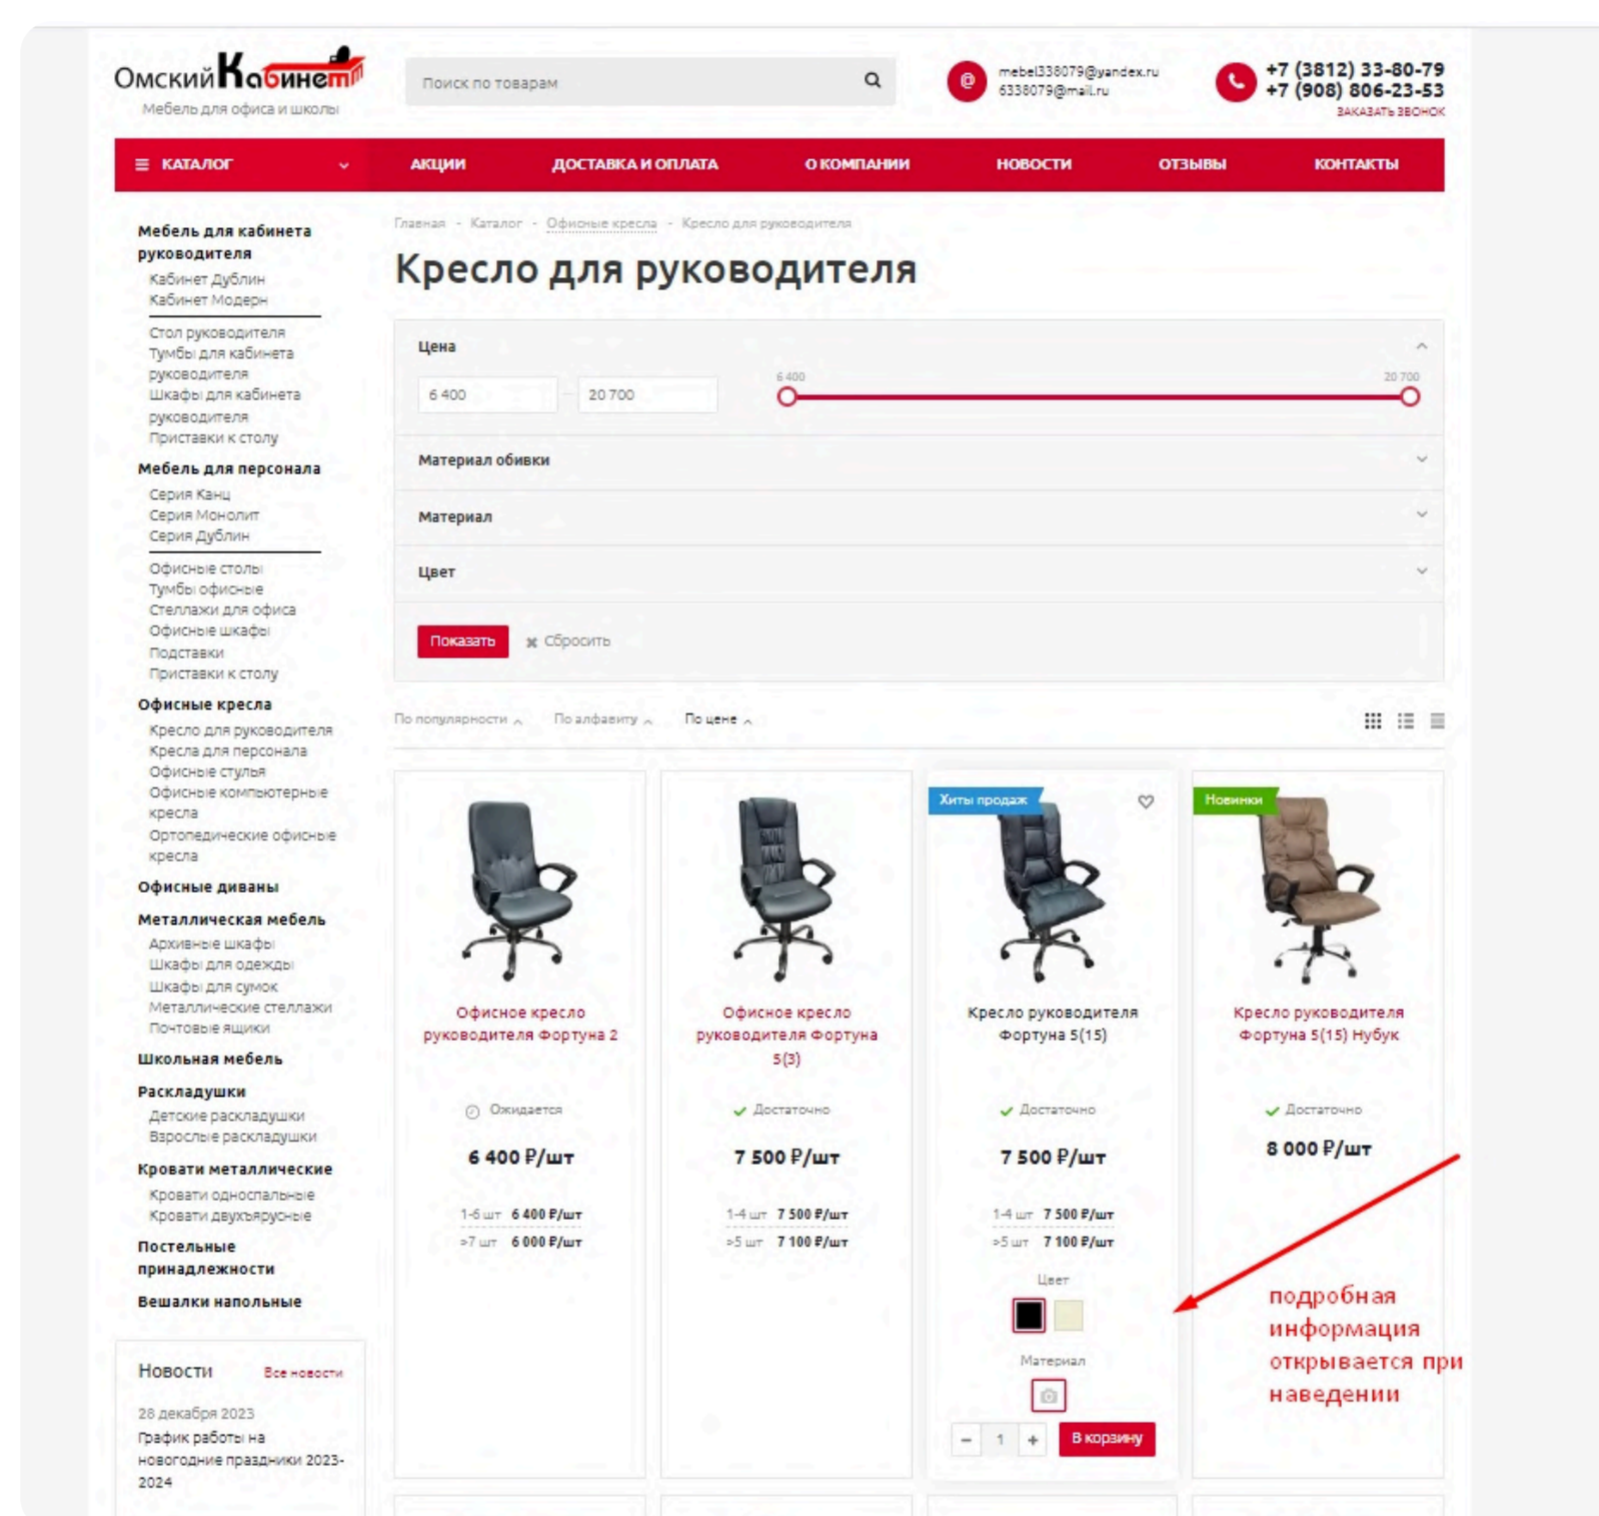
Омский Кабинет
Мебель для офиса и школы

Поиск по товарам

mebel338079@yandex.ru
6338079@mail.ru

+7 (3812) 33-80-79
+7 (908) 806-23-53
ЗАКАЗАТЬ ЗВОНОК

КАТАЛОГ | АКЦИИ | ДОСТАВКА И ОПЛАТА | О КОМПАНИИ | НОВОСТИ | ОТЗЫВЫ | КОНТАКТЫ

Мебель для кабинета руководителя
Кабинет Дублин
Кабинет Модерн
Стол руководителя
Тумбы для кабинета руководителя
Шкафы для кабинета руководителя
Приставки к столу
Мебель для персонала
Серия Канц
Серия Монолит
Серия Дублин
Офисные столы
Тумбы офисные
Стеллажи для офиса
Офисные шкафы
Подставки
Приставки к столу
Офисные кресла
Кресло для руководителя
Кресла для персонала
Офисные стулья
Офисные компьютерные кресла
Ортопедические офисные кресла
Офисные диваны
Металлическая мебель
Архивные шкафы
Шкафы для одежды
Шкафы для сумок
Металлические стеллажи
Почтовые ящики
Школьная мебель
Раскладушки
Детские раскладушки
Взрослые раскладушки
Кровати металлические
Кровати односпальные
Кровати двухъярусные
Постельные принадлежности
Вешалки напольные

Новости Все новости
28 декабря 2023
График работы на новогодние праздники 2023-2024

Главная - Каталог - Офисные кресла - Кресло для руководителя

Кресло для руководителя

Цена
6 400 20 700
6 400 20 700
Материал обивки
Материал
Цвет
Показать ✖ Сбросить

По популярности По алфавиту По цене

Офисное кресло руководителя Фортуна 2
Ожидается
6 400 ₽/шт
1-6 шт 6 400 ₽/шт
>7 шт 6 000 ₽/шт

Офисное кресло руководителя Фортуна 5(3)
Достаточно
7 500 ₽/шт
1-4 шт 7 500 ₽/шт
>5 шт 7 100 ₽/шт

Хиты продаж
Кресло руководителя Фортуна 5(15)
Достаточно
7 500 ₽/шт
1-4 шт 7 500 ₽/шт
>5 шт 7 100 ₽/шт
Цвет
Материал
− 1 + В корзину

Новинки
Кресло руководителя Фортуна 5(15) Нубук
Достаточно
8 000 ₽/шт

подробная информация открывается при наведении